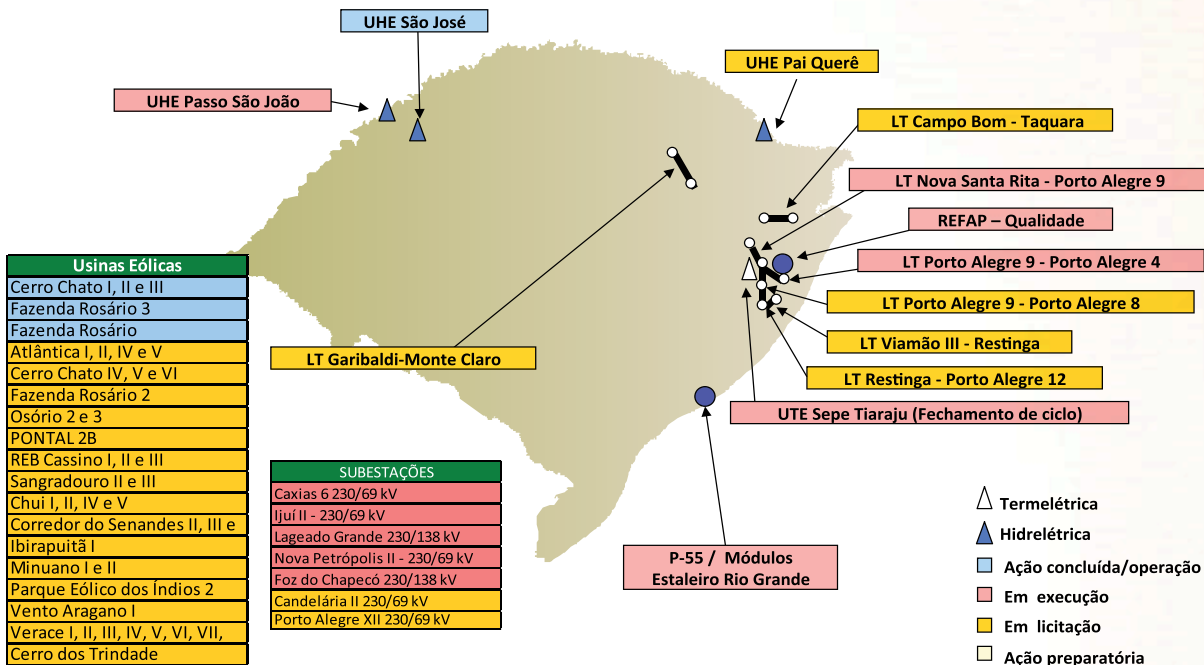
UHE São José

UHE Pai Querê

UHE Passo São João

LT Campo Bom - Taquara

LT Nova Santa Rita - Porto Alegre 9

REFAP – Qualidade

LT Porto Alegre 9 - Porto Alegre 4

LT Porto Alegre 9 - Porto Alegre 8

LT Viamão III - Restinga

LT Restinga - Porto Alegre 12

UTE Sepe Tiaraju (Fechamento de ciclo)

LT Garibaldi-Monte Claro

| Usinas Eólicas |
|---|
| Cerro Chato I, II e III |
| Fazenda Rosário 3 |
| Fazenda Rosário |
| Atlântica I, II, IV e V |
| Cerro Chato IV, V e VI |
| Fazenda Rosário 2 |
| Osório 2 e 3 |
| PONTAL 2B |
| REB Cassino I, II e III |
| Sangradouro II e III |
| Chui I, II, IV e V |
| Corredor do Senandes II, III e |
| Ibirapuitã I |
| Minuano I e II |
| Parque Eólico dos Índios 2 |
| Vento Aragano I |
| Verace I, II, III, IV, V, VI, VII, |
| Cerro dos Trindade |

| SUBESTAÇÕES |
|---|
| Caxias 6 230/69 kV |
| Ijuí II - 230/69 kV |
| Lageado Grande 230/138 kV |
| Nova Petrópolis II - 230/69 kV |
| Foz do Chapecó 230/138 kV |
| Candelária II 230/69 kV |
| Porto Alegre XII 230/69 kV |

P-55 / Módulos
Estaleiro Rio Grande

Termelétrica
Hidrelétrica
Ação concluída/operação
Em execução
Em licitação
Ação preparatória